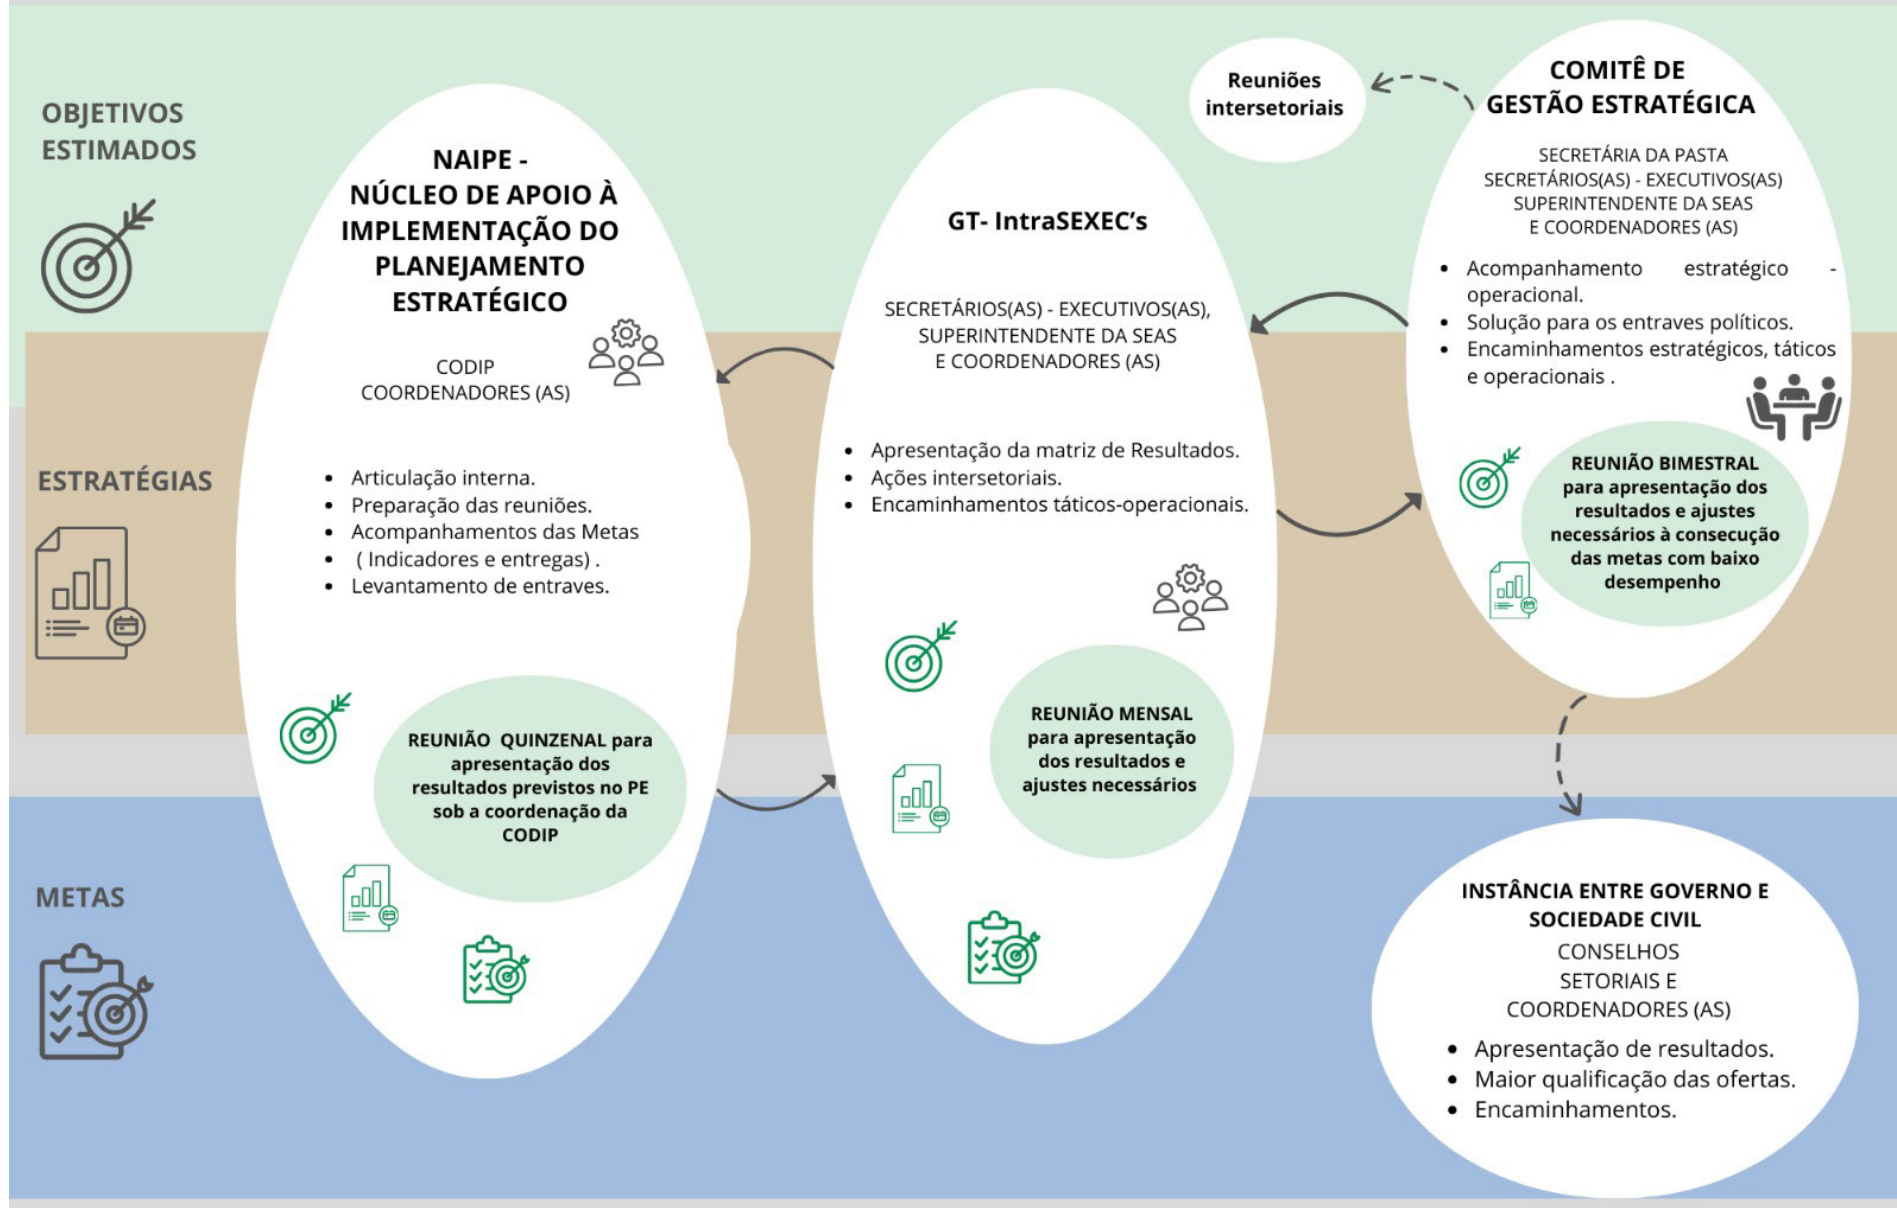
OBJETIVOS ESTIMADOS

ESTRATÉGIAS

METAS

NAIPE - NÚCLEO DE APOIO À IMPLEMENTAÇÃO DO PLANEJAMENTO ESTRATÉGICO

CODIP
COORDENADORES (AS)

- Articulação interna.
- Preparação das reuniões.
- Acompanhamentos das Metas
- ( Indicadores e entregas) .
- Levantamento de entraves.

REUNIÃO QUINZENAL para apresentação dos resultados previstos no PE sob a coordenação da CODIP

GT- IntraSEXEC's

SECRETÁRIOS(AS) - EXECUTIVOS(AS), SUPERINTENDENTE DA SEAS E COORDENADORES (AS)

- Apresentação da matriz de Resultados.
- Ações intersetoriais.
- Encaminhamentos táticos-operacionais.

REUNIÃO MENSAL para apresentação dos resultados e ajustes necessários

Reuniões intersetoriais

COMITÊ DE GESTÃO ESTRATÉGICA

SECRETÁRIA DA PASTA
SECRETÁRIOS(AS) - EXECUTIVOS(AS)
SUPERINTENDENTE DA SEAS
E COORDENADORES (AS)

- Acompanhamento estratégico - operacional.
- Solução para os entraves políticos.
- Encaminhamentos estratégicos, táticos e operacionais .

REUNIÃO BIMESTRAL para apresentação dos resultados e ajustes necessários à consecução das metas com baixo desempenho

INSTÂNCIA ENTRE GOVERNO E SOCIEDADE CIVIL

CONSELHOS SETORIAIS E COORDENADORES (AS)

- Apresentação de resultados.
- Maior qualificação das ofertas.
- Encaminhamentos.